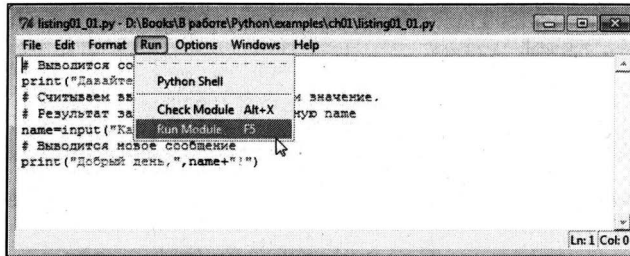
listing01_01.py - D:\Books\В работе\Python\examples\ch01\listing01_01.py

File Edit Format Run Options Windows Help

Python Shell

Check Module Alt+X

Run Module F5

# Выводится со
print("Давайте
# Считываем вв                    значение.
# Результат за                    ную name
name=input("Ка
# Выводится новое сообщение
print("Добрый день,",name+"!")

Ln: 1 Col: 0